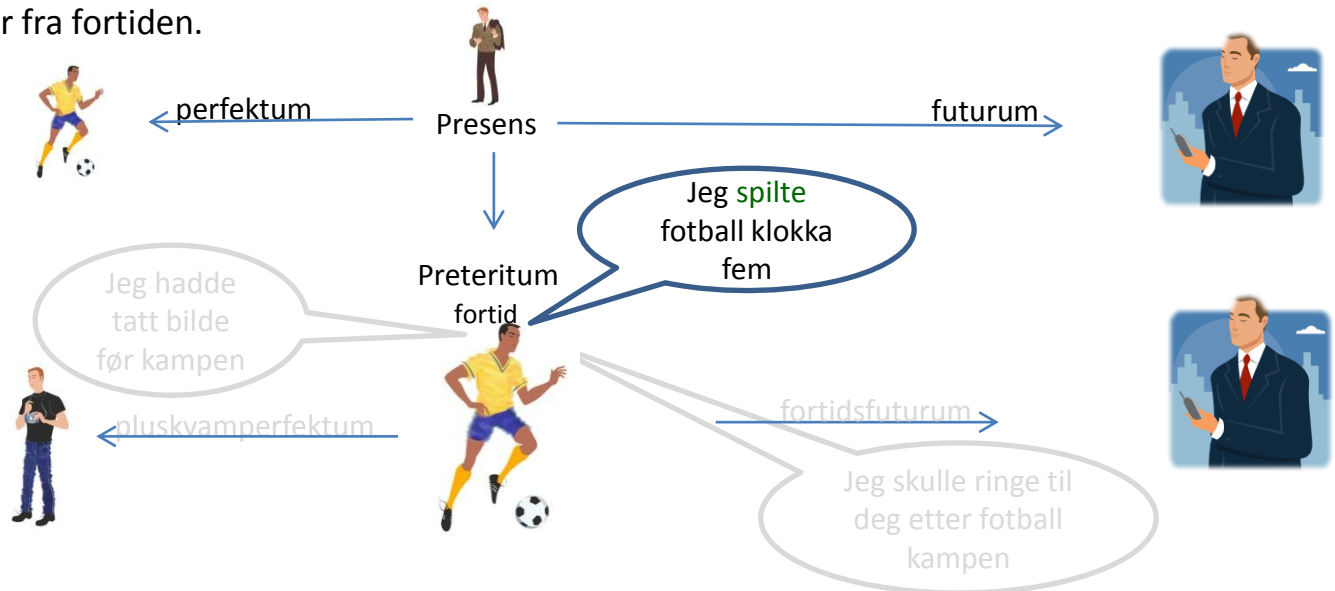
r fra fortiden.

perfektum

Presens

futurum

Jeg spilte fotball klokka fem

Preteritum fortid

Jeg hadde tatt bilde før kampen

pluskvamperfektum

fortidsfuturum

Jeg skulle ringe til deg etter fotball kampen